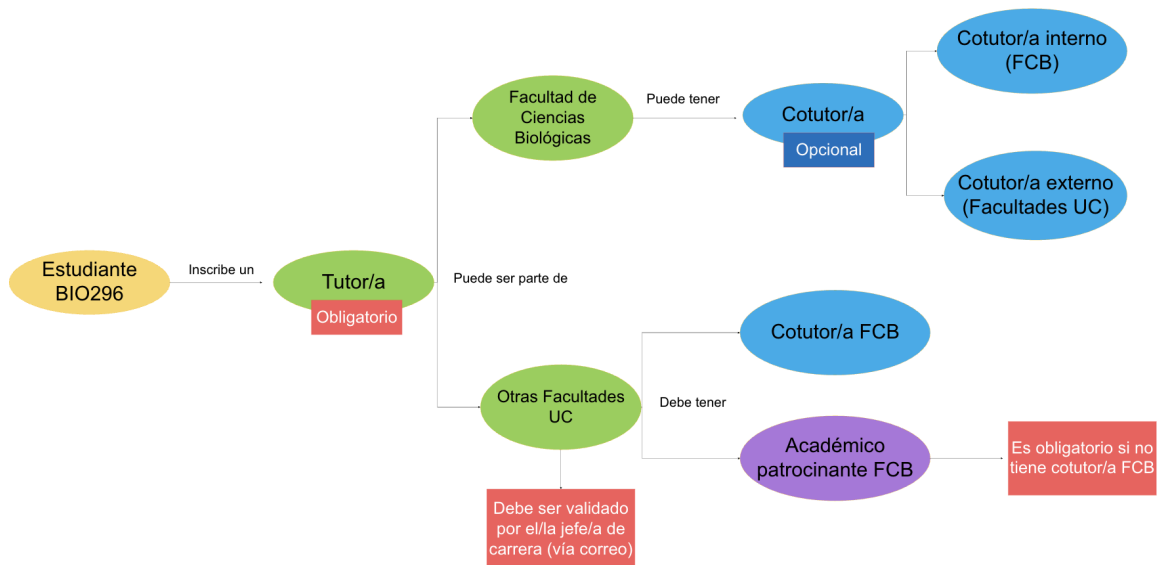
Estudiante BIO296

Inscribe un

Tutor/a

Obligatorio

Puede ser parte de

Facultad de Ciencias Biológicas

Puede tener

Cotutor/a

Opcional

Cotutor/a interno (FCB)

Cotutor/a externo (Facultades UC)

Otras Facultades UC

Debe ser validado por el/la jefe/a de carrera (vía correo)

Debe tener

Cotutor/a FCB

Académico patrocinante FCB

Es obligatorio si no tiene cotutor/a FCB